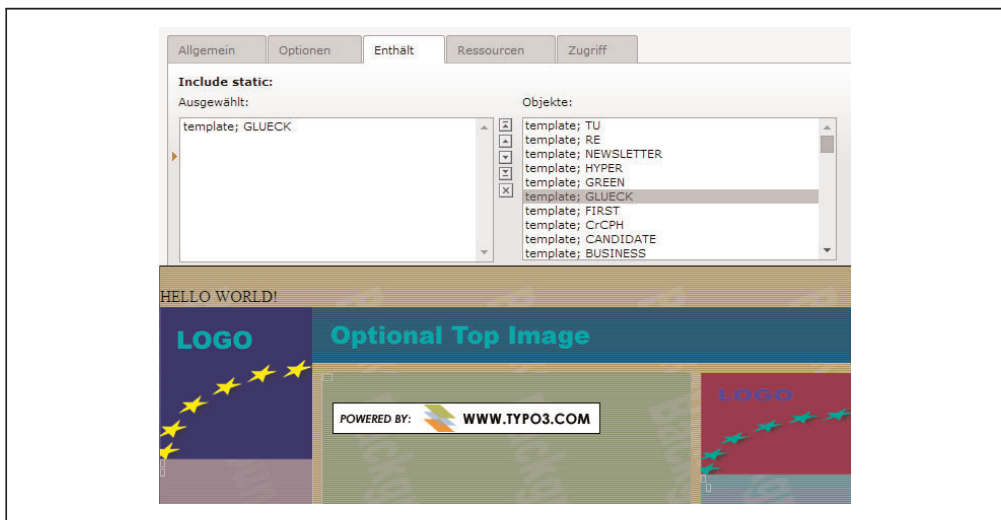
Allgemein Optionen Enthält Ressourcen Zugriff

Include static:

Ausgewählt:

template; GLUECK

Objekte:

template; TU
template; RE
template; NEWSLETTER
template; HYPER
template; GREEN
template; GLUECK
template; FIRST
template; CrCPH
template; CANDIDATE
template; BUSINESS

HELLO WORLD!

LOGO

Optional Top Image

POWERED BY: WWW.TYPO3.COM

LOGO